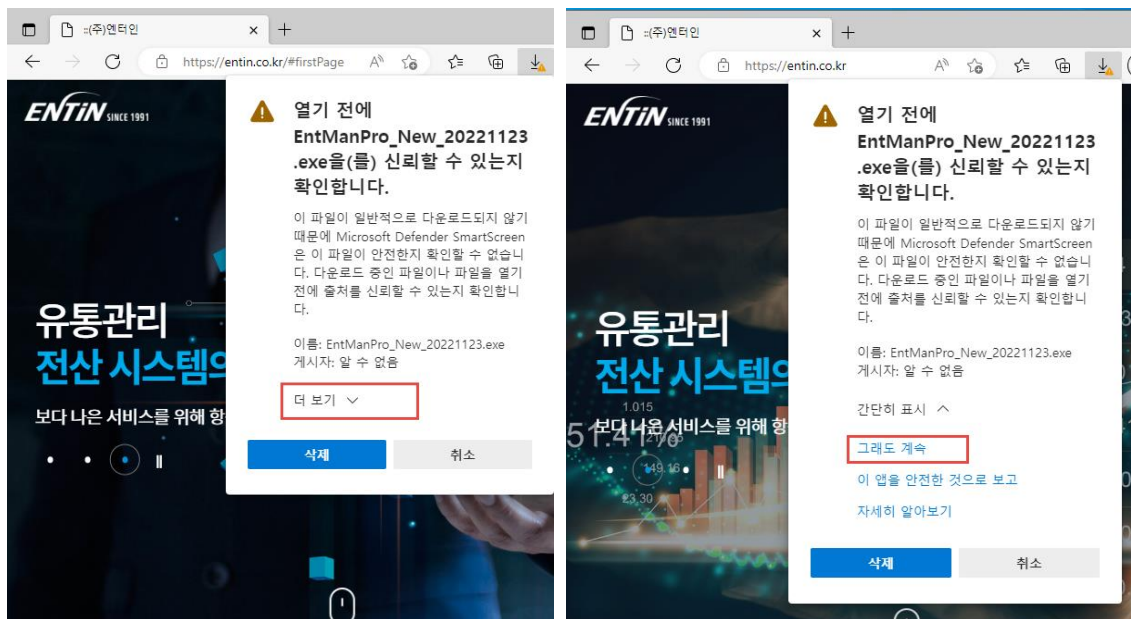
:::(주)엔터인 ×

https://entin.co.kr/#firstPage

ENTiN SINCE 1991

유통관리
전산 시스템의

보다 나은 서비스를 위해 항

열기 전에 EntManPro_New_20221123.exe을(를) 신뢰할 수 있는지 확인합니다.

이 파일이 일반적으로 다운로드되지 않기 때문에 Microsoft Defender SmartScreen은 이 파일이 안전한지 확인할 수 없습니다. 다운로드 중인 파일이나 파일을 열기 전에 출처를 신뢰할 수 있는지 확인합니다.

이름: EntManPro_New_20221123.exe
게시자: 알 수 없음

더 보기

삭제

취소

:::(주)엔터인 ×

https://entin.co.kr

ENTiN SINCE 1991

유통관리
전산 시스템의

보다 나은 서비스를 위해 항

1.015

열기 전에 EntManPro_New_20221123.exe을(를) 신뢰할 수 있는지 확인합니다.

이 파일이 일반적으로 다운로드되지 않기 때문에 Microsoft Defender SmartScreen은 이 파일이 안전한지 확인할 수 없습니다. 다운로드 중인 파일이나 파일을 열기 전에 출처를 신뢰할 수 있는지 확인합니다.

이름: EntManPro_New_20221123.exe
게시자: 알 수 없음

간단히 표시

그래도 계속

이 앱을 안전한 것으로 보고

자세히 알아보기

삭제

취소